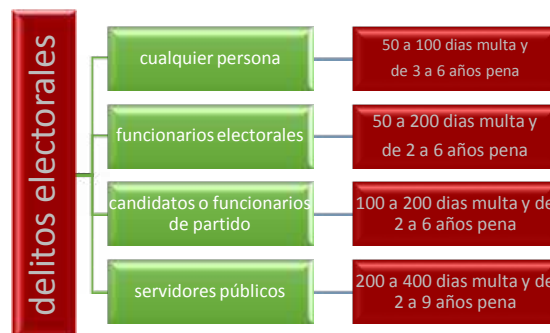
delitos electorales

cualquier persona

50 a 100 dias multa y de 3 a 6 años pena

funcionarios electorales

50 a 200 dias multa y de 2 a 6 años pena

candidatos o funcionarios de partido

100 a 200 dias multa y de 2 a 6 años pena

servidores públicos

200 a 400 dias multa y de 2 a 9 años pena